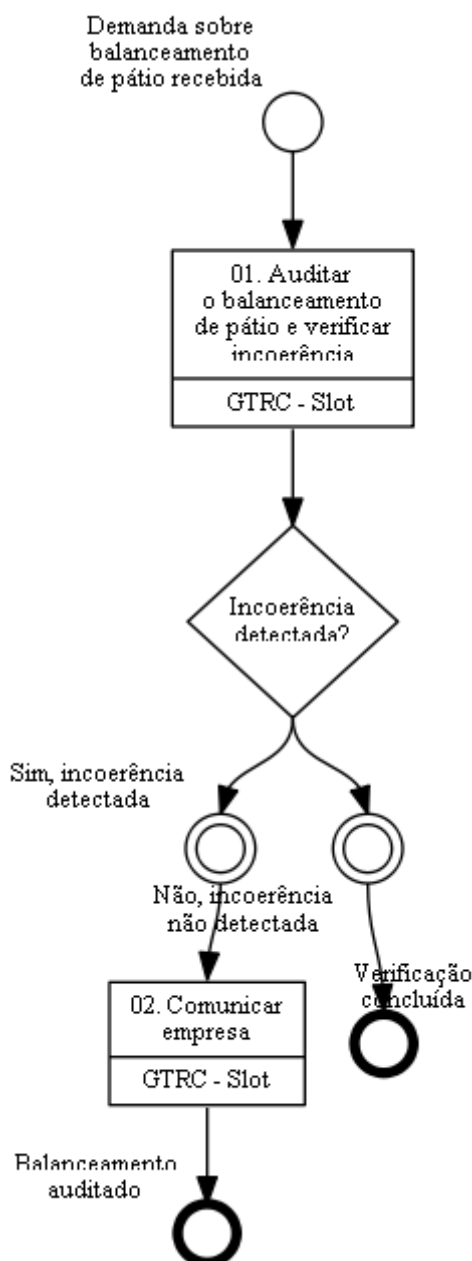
Demanda sobre balanceamento de pátio recebida

01. Auditar o balanceamento de pátio e verificar incoerência

GTRC - Slot

Incoerência detectada?

Sim, incoerência detectada

Não, incoerência não detectada

02. Comunicar empresa

GTRC - Slot

Verificação concluída

Balanceamento auditado